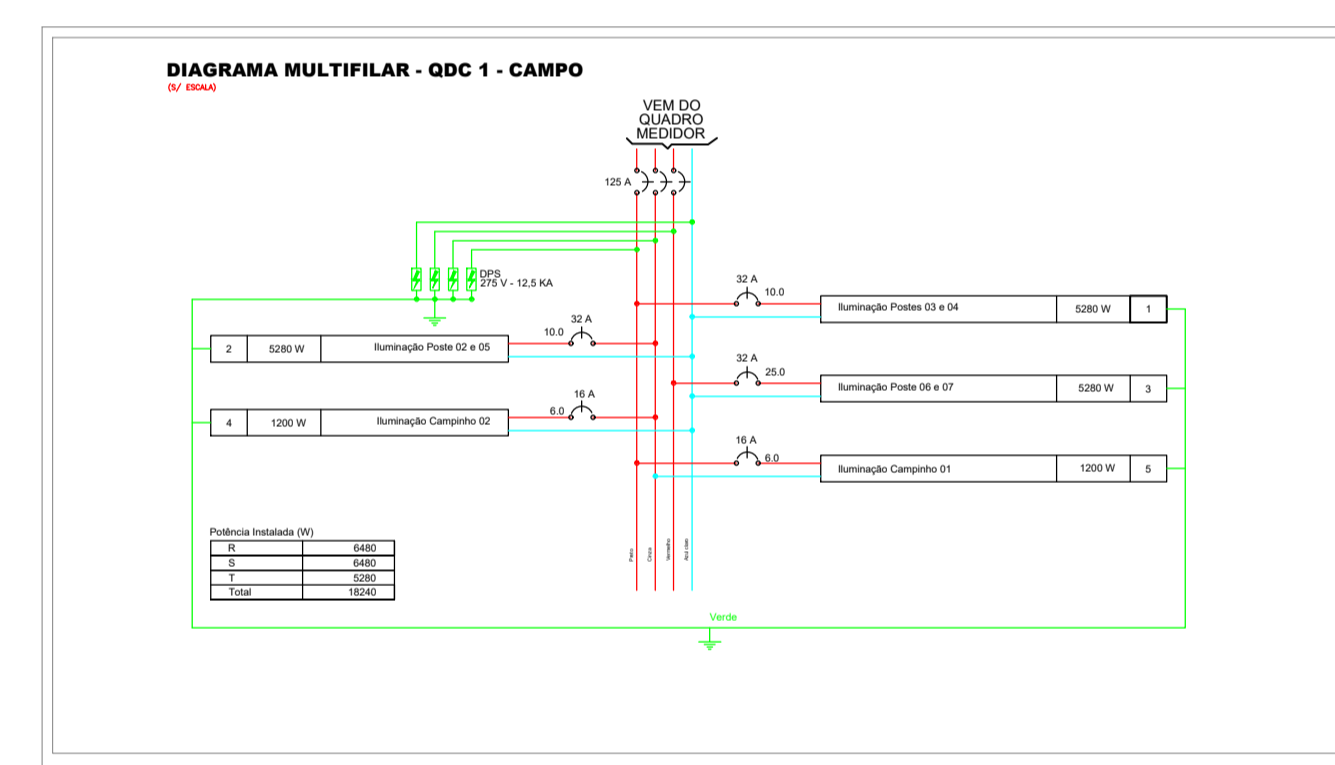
DIAGRAMA MULTIFILAR - QDC 1 - CAMPO
(S/ ESCALA)

VEM DO QUADRO MEDIDOR

125 A

DPS
275 V - 12,5 KA

32 A
10.0
Iluminação Postes 03 e 04
5280 W
1

32 A
10.0
2
5280 W
Iluminação Poste 02 e 05

32 A
25.0
Iluminação Poste 06 e 07
5280 W
3

16 A
6.0
4
1200 W
Iluminação Campinho 02

16 A
6.0
Iluminação Campinho 01
1200 W
5

Potência Instalada (W)

| R | 6480 |
|---|---|
| S | 6480 |
| T | 5280 |
| Total | 18240 |

Preto
Cinza
Vermelho
Azul claro

Verde